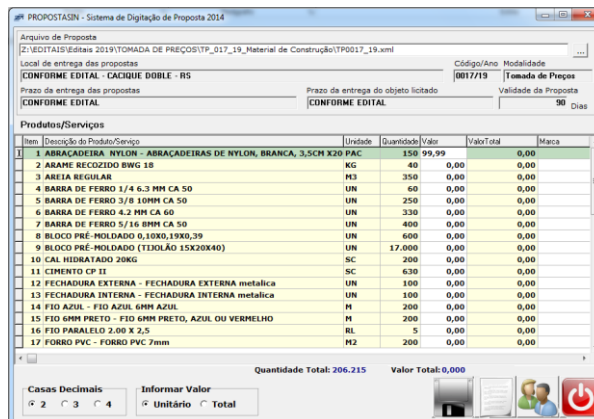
PROPOSTASIN - Sistema de Digitação de Proposta 2014

Arquivo de Proposta
Z:\EDITAIS\Editais 2019\TOMADA DE PREÇOS\TP_017_19_Material de Construção\TP0017_19.xml
...

Local de entrega das propostas
CONFORME EDITAL - CACIQUE DOBLE - RS

Código/Ano
0017/19

Modalidade
Tomada de Preços

Prazo da entrega das propostas
CONFORME EDITAL

Prazo da entrega do objeto licitado
CONFORME EDITAL

Validade da Proposta
90 Dias

Produtos/Serviços

| Item | Descrição do Produto/Serviço | Unidade | Quantidade | Valor | ValorTotal | Marca |
|---|---|---|---|---|---|---|
| 1 | ABRAÇADEIRA NYLON - ABRAÇADEIRAS DE NYLON, BRANCA, 3,5CM X20 | PAC | 150 | 99,99 | 0,00 | |
| 2 | ARAME RECOZIDO BWG 18 | KG | 40 | 0,00 | 0,00 | |
| 3 | AREIA REGULAR | M3 | 350 | 0,00 | 0,00 | |
| 4 | BARRA DE FERRO 1/4 6.3 MM CA 50 | UN | 250 | 0,00 | 0,00 | |
| 5 | BARRA DE FERRO 3/8 10MM CA 50 | UN | 250 | 0,00 | 0,00 | |
| 6 | BARRA DE FERRO 4.2 MM CA 60 | UN | 330 | 0,00 | 0,00 | |
| 7 | BARRA DE FERRO 5/16 8MM CA 50 | UN | 400 | 0,00 | 0,00 | |
| 8 | BLOCO PRÉ-MOLDADO 0,10X0,19X0,39 | UN | 600 | 0,00 | 0,00 | |
| 9 | BLOCO PRÉ-MOLDADO (TIJOLÃO 15X20X40) | UN | 17.000 | 0,00 | 0,00 | |
| 10 | CAL HIDRATADO 20KG | SC | 200 | 0,00 | 0,00 | |
| 11 | CIMENTO CP II | SC | 630 | 0,00 | 0,00 | |
| 12 | FECHADURA EXTERNA - FECHADURA EXTERNA metalica | UN | 100 | 0,00 | 0,00 | |
| 13 | FECHADURA INTERNA - FECHADURA INTERNA metalica | UN | 100 | 0,00 | 0,00 | |
| 14 | FIO AZUL - FIO AZUL 6MM AZUL | M | 200 | 0,00 | 0,00 | |
| 15 | FIO 6MM PRETO - FIO 6MM PRETO, AZUL OU VERMELHO | M | 200 | 0,00 | 0,00 | |
| 16 | FIO PARALELO 2.00 X 2,5 | RL | 5 | 0,00 | 0,00 | |
| 17 | FORRO PVC - FORRO PVC 7mm | M2 | 200 | 0,00 | 0,00 | |

Quantidade Total: 206.215
Valor Total: 0,000

Casas Decimais
2 3 4

Informar Valor
Unitário Total